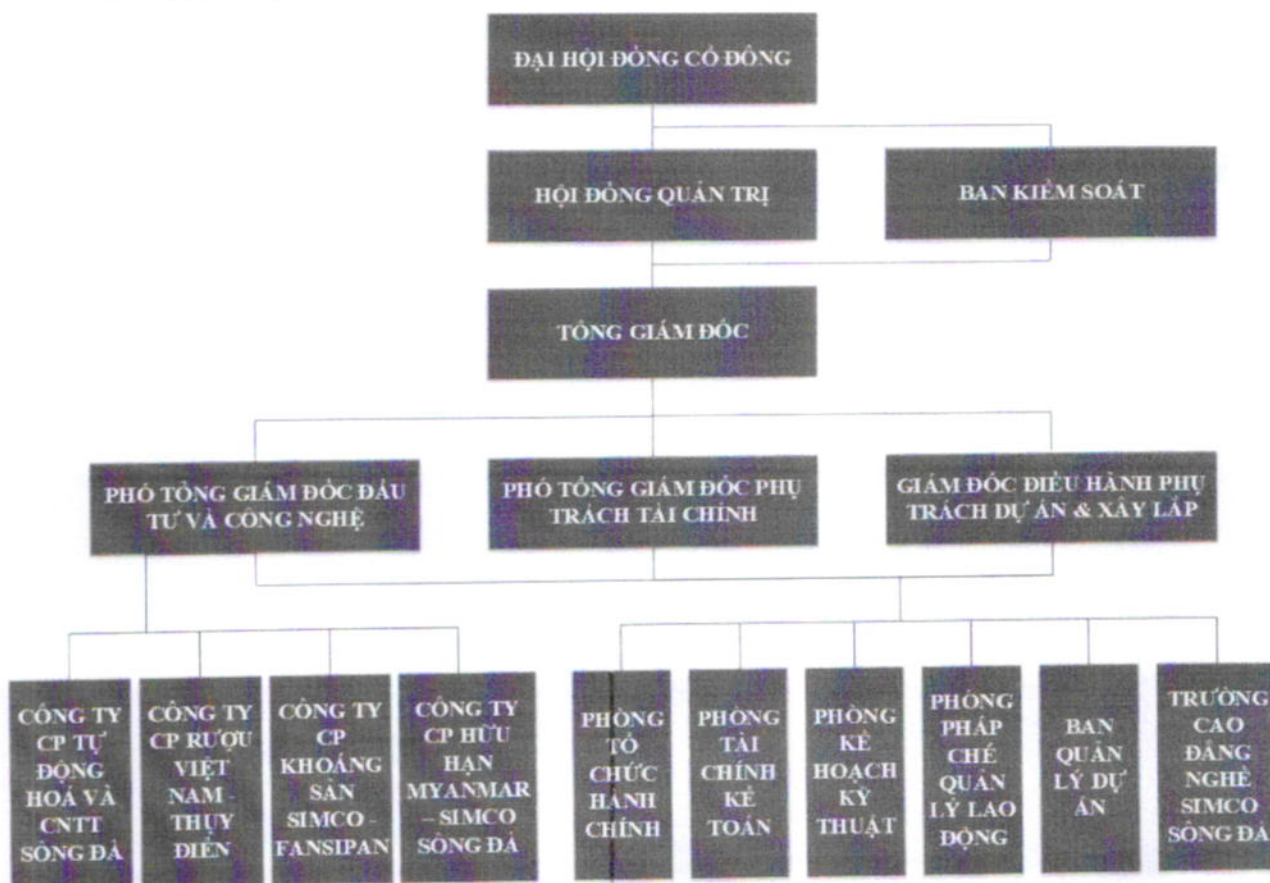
ĐẠI HỘI ĐỒNG CỔ ĐÔNG

HỘI ĐỒNG QUẢN TRỊ

BAN KIỂM SOÁT

TỔNG GIÁM ĐỐC

PHÓ TỔNG GIÁM ĐỐC ĐẦU TƯ VÀ CÔNG NGHỆ

PHÓ TỔNG GIÁM ĐỐC PHỤ TRÁCH TÀI CHÍNH

GIÁM ĐỐC ĐIỀU HÀNH PHỤ TRÁCH DỰ ÁN & XÂY LẮP

CÔNG TY CP TỰ ĐỘNG HOÁ VÀ CNTT SÔNG ĐÀ

CÔNG TY CP RƯỢU VIỆT NAM - THỤY ĐIỂN

CÔNG TY CP KHOÁNG SẢN SIMCO - FANSIPAN

CÔNG TY CP HỮU HẠN MYANMAR - SIMCO SÔNG ĐÀ

PHÒNG TỔ CHỨC HÀNH CHÍNH

PHÒNG TÀI CHÍNH KẾ TOÁN

PHÒNG KẾ HOẠCH KỸ THUẬT

PHÒNG PHÁP CHẾ QUẢN LÝ LAO ĐỘNG

BAN QUẢN LÝ DỰ ÁN

TRƯỜNG CAO ĐẲNG NGHỀ SIMCO SÔNG ĐÀ